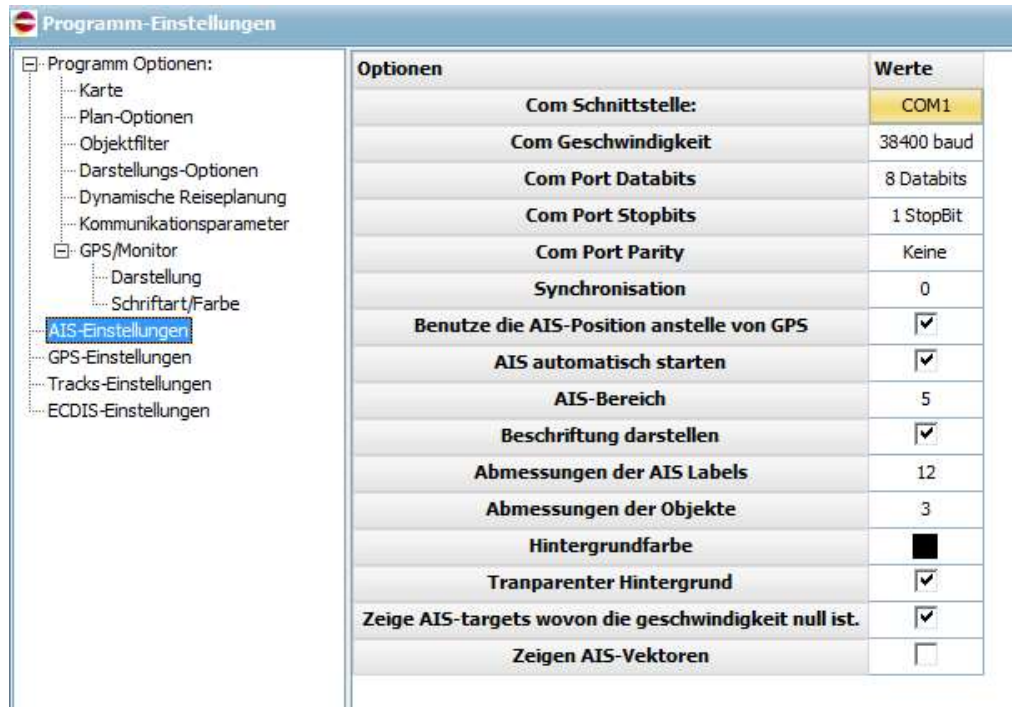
Programm-Einstellungen

Programm Optionen:
Karte
Plan-Optionen
Objektfilter
Darstellungs-Optionen
Dynamische Reiseplanung
Kommunikationsparameter
GPS/Monitor
Darstellung
Schriftart/Farbe
AIS-Einstellungen
GPS-Einstellungen
Tracks-Einstellungen
ECDIS-Einstellungen

| Optionen | Werte |
|---|---|
| Com Schnittstelle: | COM1 |
| Com Geschwindigkeit | 38400 baud |
| Com Port Databits | 8 Databits |
| Com Port Stopbits | 1 StopBit |
| Com Port Parity | Keine |
| Synchronisation | 0 |
| Benutze die AIS-Position anstelle von GPS | ☑ |
| AIS automatisch starten | ☑ |
| AIS-Bereich | 5 |
| Beschriftung darstellen | ☑ |
| Abmessungen der AIS Labels | 12 |
| Abmessungen der Objekte | 3 |
| Hintergrundfarbe | |
| Tranparenter Hintergrund | ☑ |
| Zeige AIS-targets wovon die geschwindigkeit null ist. | ☑ |
| Zeigen AIS-Vektoren | ☐ |